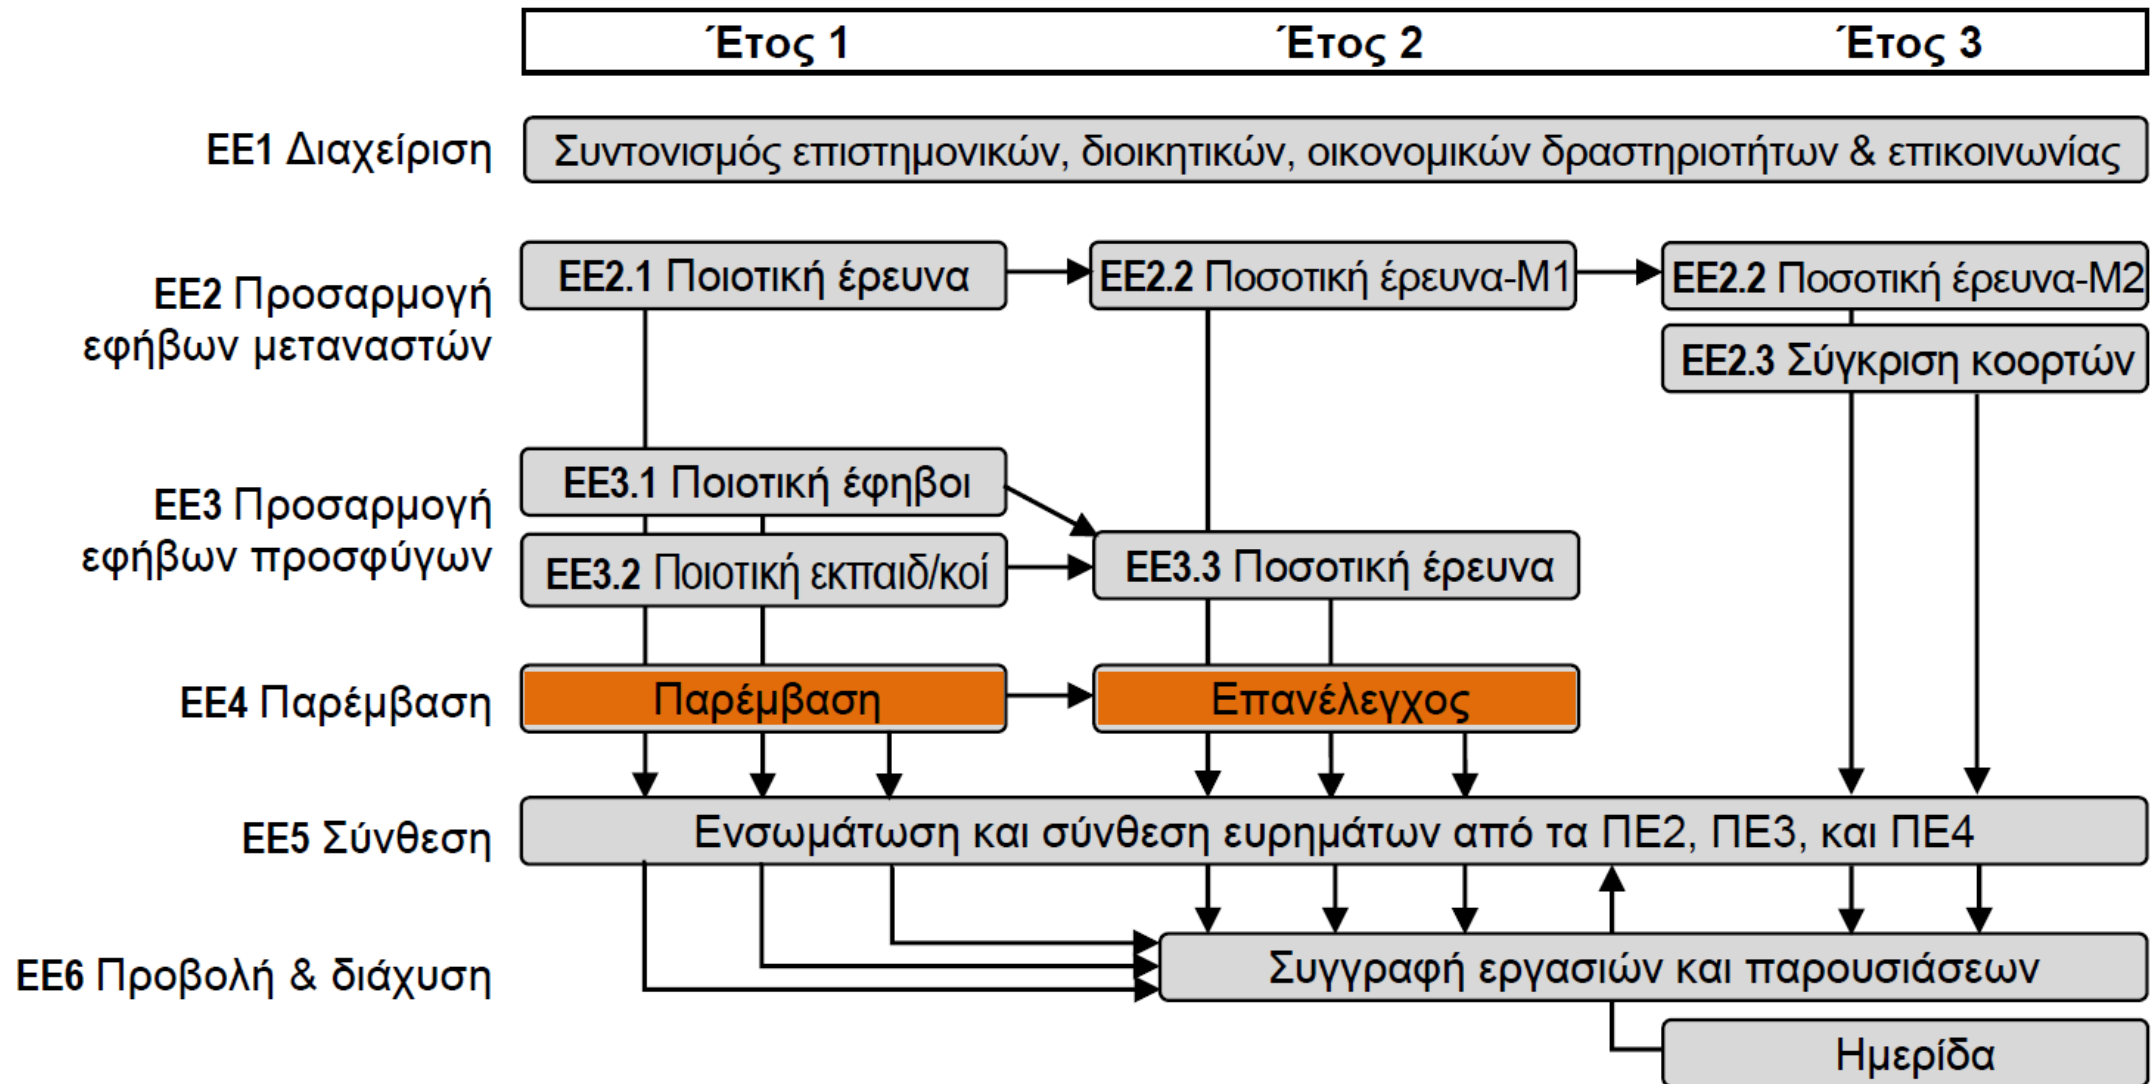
Έτος 1 Έτος 2 Έτος 3

ΕΕ1 Διαχείριση

Συντονισμός επιστημονικών, διοικητικών, οικονομικών δραστηριοτήτων & επικοινωνίας

ΕΕ2 Προσαρμογή εφήβων μεταναστών

ΕΕ2.1 Ποιοτική έρευνα

ΕΕ2.2 Ποσοτική έρευνα-Μ1

ΕΕ2.2 Ποσοτική έρευνα-Μ2

ΕΕ2.3 Σύγκριση κοορτών

ΕΕ3 Προσαρμογή εφήβων προσφύγων

ΕΕ3.1 Ποιοτική έφηβοι

ΕΕ3.2 Ποιοτική εκπαιδ/κοί

ΕΕ3.3 Ποσοτική έρευνα

ΕΕ4 Παρέμβαση

Παρέμβαση

Επανέλεγχος

ΕΕ5 Σύνθεση

Ενσωμάτωση και σύνθεση ευρημάτων από τα ΠΕ2, ΠΕ3, και ΠΕ4

ΕΕ6 Προβολή & διάχυση

Συγγραφή εργασιών και παρουσιάσεων

Ημερίδα